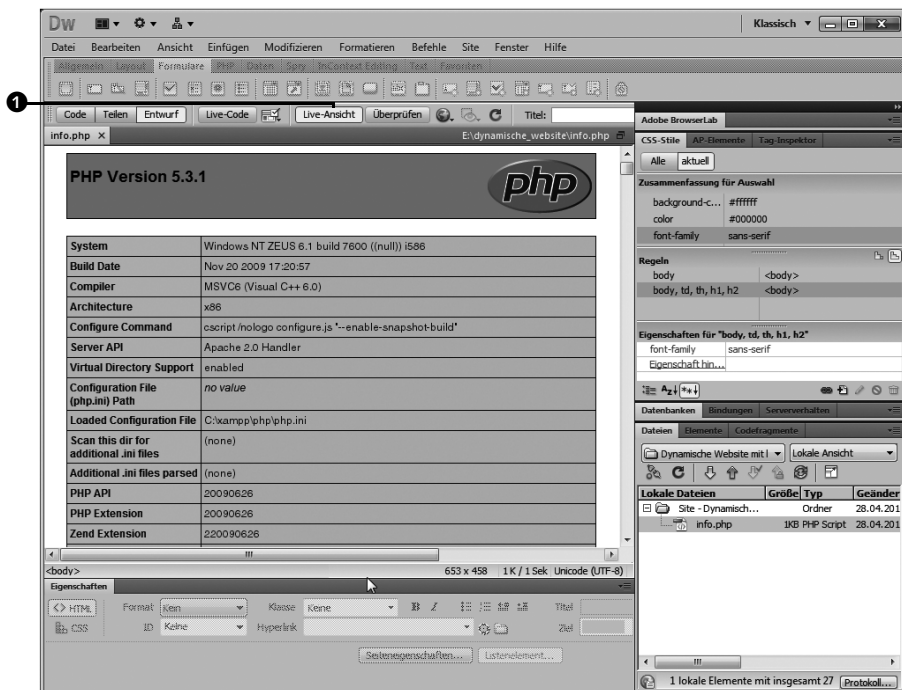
Dw

Klassisch ▾

Datei Bearbeiten Ansicht Einfügen Modifizieren Formatieren Befehle Site Fenster Hilfe

Allgemein Layout Formulare PHP Daten Spry InContext Editing Text Favoriten

1

Code Teilen Entwurf Live-Code Live-Ansicht Überprüfen Titel:

info.php ×

E:\dynamische_website\info.php

PHP Version 5.3.1

php

| System | Windows NT ZEUS 6.1 build 7600 ((null)) i586 |
|---|---|
| Build Date | Nov 20 2009 17:20:57 |
| Compiler | MSVC6 (Visual C++ 6.0) |
| Architecture | x86 |
| Configure Command | cscript /nologo configure.js "--enable-snapshot-build" |
| Server API | Apache 2.0 Handler |
| Virtual Directory Support | enabled |
| Configuration File (php.ini) Path | no value |
| Loaded Configuration File | C:\xampp\php\php.ini |
| Scan this dir for additional .ini files | (none) |
| Additional .ini files parsed | (none) |
| PHP API | 20090626 |
| PHP Extension | 20090626 |
| Zend Extension | 220090626 |

<body>

653 x 458 1 K / 1 Sek Unicode (UTF-8)

Eigenschaften

<> HTML Format Kein Klasse Keine B I Titel

CSS ID Keine Hyperlink Ziel

Seiteneigenschaften... Listenelement...

Adobe BrowserLab

CSS-Stile AP-Elemente Tag-Inspektor

Alle aktuell

Zusammenfassung für Auswahl

| background-c... | #ffffff |
|---|---|
| color | #000000 |
| font-family | sans-serif |

Regeln

| body | <body> |
|---|---|
| body, td, th, h1, h2 | <body> |

Eigenschaften für "body, td, th, h1, h2"

| font-family | sans-serif |
|---|---|
| Eigenschaft hin... | |

Datenbanken Bindungen Serververhalten

Dateien Elemente Codefragmente

Dynamische Website mit I ▾ Lokale Ansicht ▾

| Lokale Dateien | Größe | Typ | Geänder |
|---|---|---|---|
| Site - Dynamisch... | | Ordner | 28.04.201 |
| info.php | 1KB | PHP Script | 28.04.201 |

1 lokale Elemente mit insgesamt 27 Protokoll...